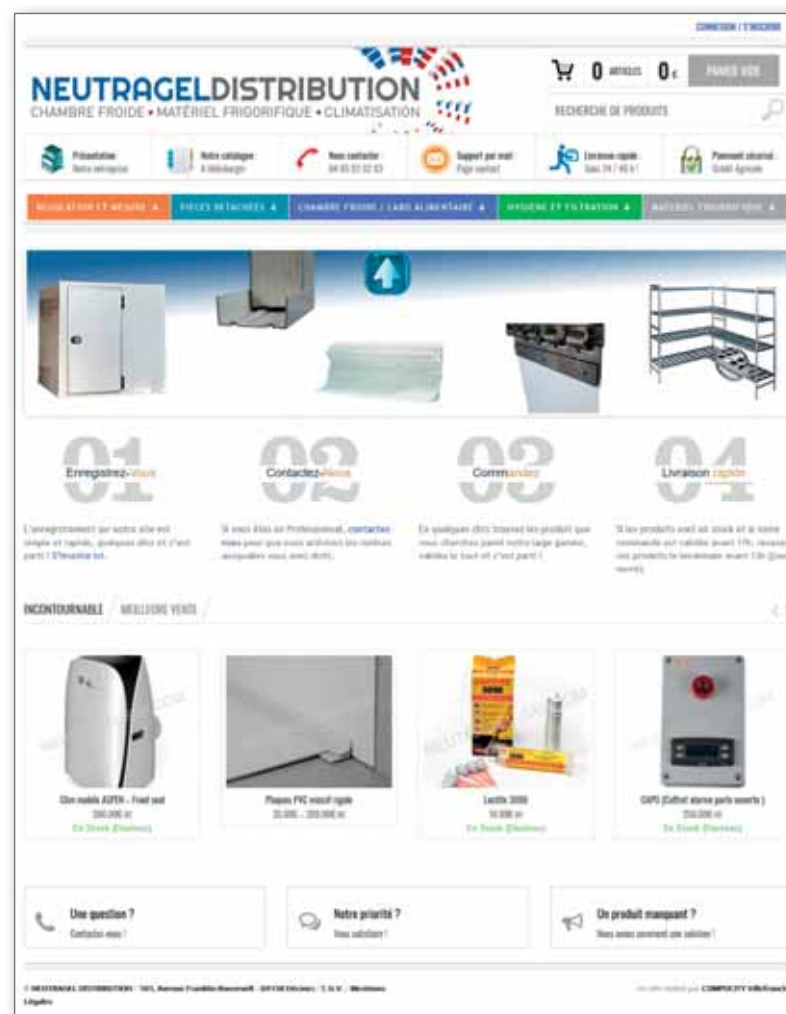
CONNEXION / S'INSCRIRE

NEUTRAGELDISTRIBUTION
CHAMBRE FROIDE • MATÉRIEL FRIGORIFIQUE • CLIMATISATION

0 ARTICLES 0€ PANIER VIDE

RECHERCHE DE PRODUITS

Présentation Notre entreprise
Notre catalogue À télécharger
Nous contacter 04 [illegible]
Support par mail Page contact
Livraison rapide Sous 24 / 48 h !
Paiement sécurisé Crédit Agricole

RÉGULATION ET MESURE | PIÈCES DÉTACHÉES | CHAMBRE FROIDE / LABO ALIMENTAIRE | HYGIÈNE ET FILTRATION | MATÉRIEL FRIGORIFIQUE

01 Enregistrez-vous
02 Contactez-nous
03 Commandez
04 Livraison rapide

L'enregistrement sur notre site est simple et rapide, quelques clics et c'est parti ! S'inscrire ici.

Si vous êtes un Professionnel, contactez-nous pour que nous activions les remises auxquelles vous avez droit.

En quelques clics trouvez les produit que vous cherchez parmi notre large gamme, validez le tout et c'est parti !

Si les produits sont en stock et si votre commande est validée avant 11h, recevez vos produits le lendemain avant 13h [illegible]

INCONTOURNABLE / MEILLEURES VENTES

Clim mobile ASPEN – Froid seul
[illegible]
En Stock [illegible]

Plaques PVC massif rigide
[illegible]

Loctite 3090
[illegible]
En Stock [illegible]

CAPS (Coffret alarme porte ouverte)
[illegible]
En Stock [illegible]

Une question ? Contactez-nous !
Notre priorité ? Vous satisfaire !
Un produit manquant ? Nous nous occupons de vous satisfaire !

© NEUTRAGEL DISTRIBUTION · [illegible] · Mentions Légales

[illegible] COMPUCITY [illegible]